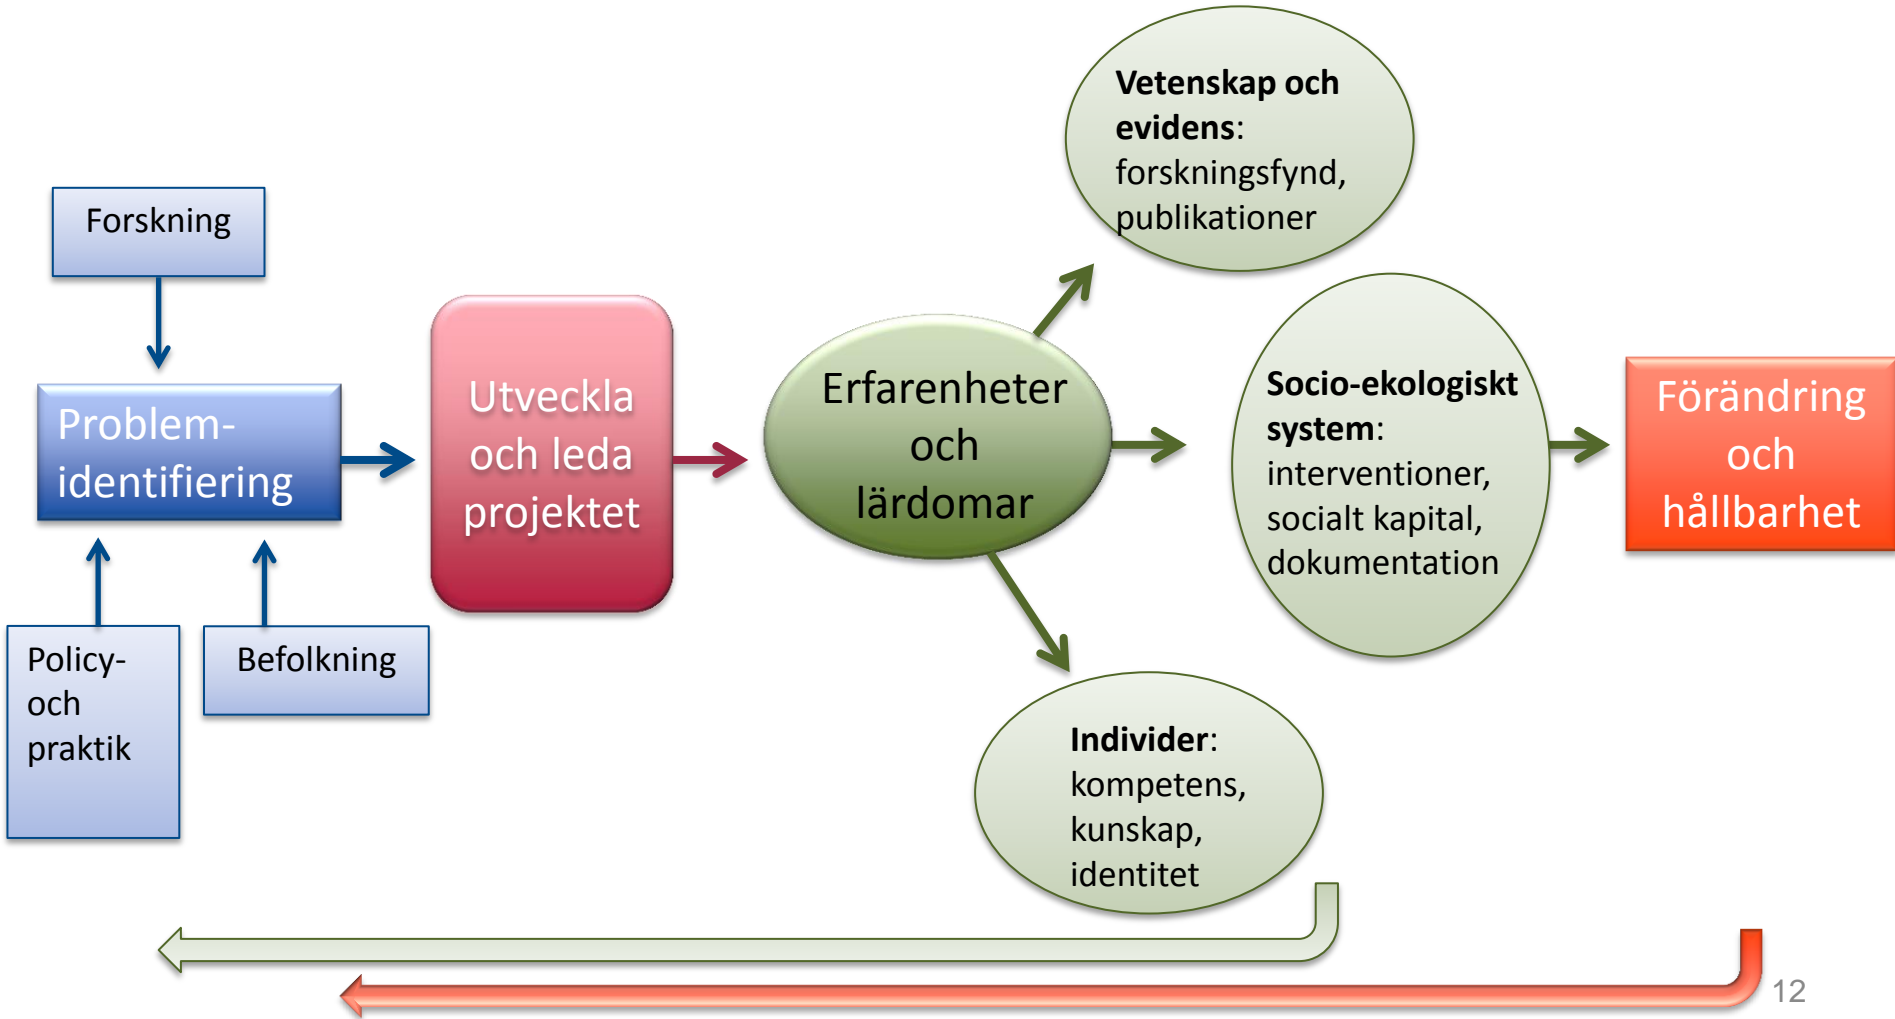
Forskning

Problem-identifiering

Policy- och praktik

Befolkning

Utveckla och leda projektet

Erfarenheter och lärdomar

**Vetenskap och evidens**: forskningsfynd, publikationer

**Socio-ekologiskt system**: interventioner, socialt kapital, dokumentation

**Individer**: kompetens, kunskap, identitet

Förändring och hållbarhet

12